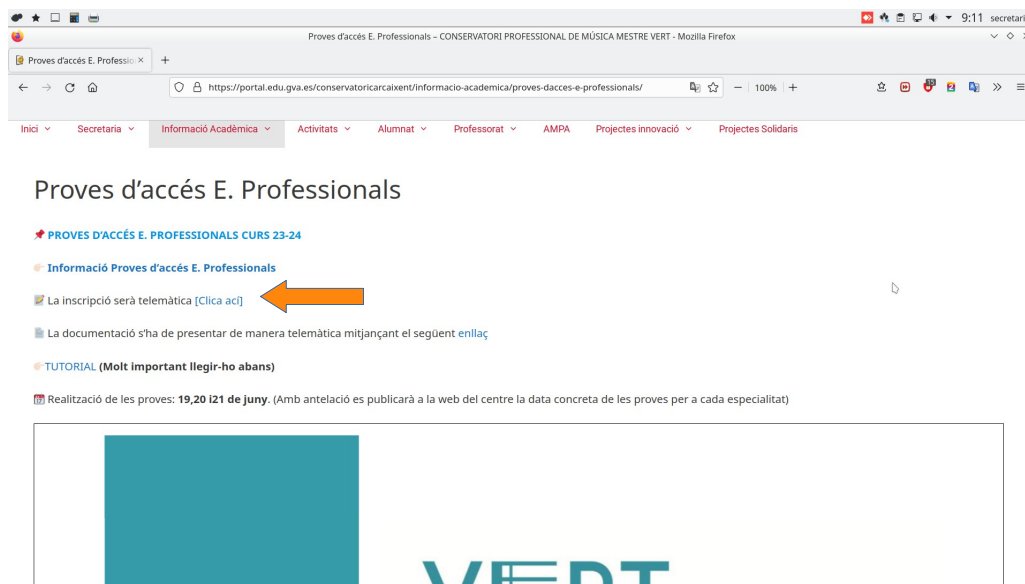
9:11 secretari

Proves d'accés E. Professionals – CONSERVATORI PROFESSIONAL DE MÚSICA MESTRE VERT - Mozilla Firefox

Proves d'accés E. Professio ×

https://portal.edu.gva.es/conservatoricarcaixent/informacio-academica/proves-dacces-e-professionals/

100%

Inici Secretaria Informació Acadèmica Activitats Alumnat Professorat AMPA Projectes innovació Projectes Solidaris

Proves d'accés E. Professionals

PROVES D'ACCÉS E. PROFESSIONALS CURS 23-24

Informació Proves d'accés E. Professionals

La inscripció serà telemàtica [Clica ací]

La documentació s'ha de presentar de manera telemàtica mitjançant el següent enllaç

TUTORIAL (Molt important llegir-ho abans)

Realització de les proves: 19,20 i21 de juny. (Amb antelació es publicarà a la web del centre la data concreta de les proves per a cada especialitat)

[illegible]